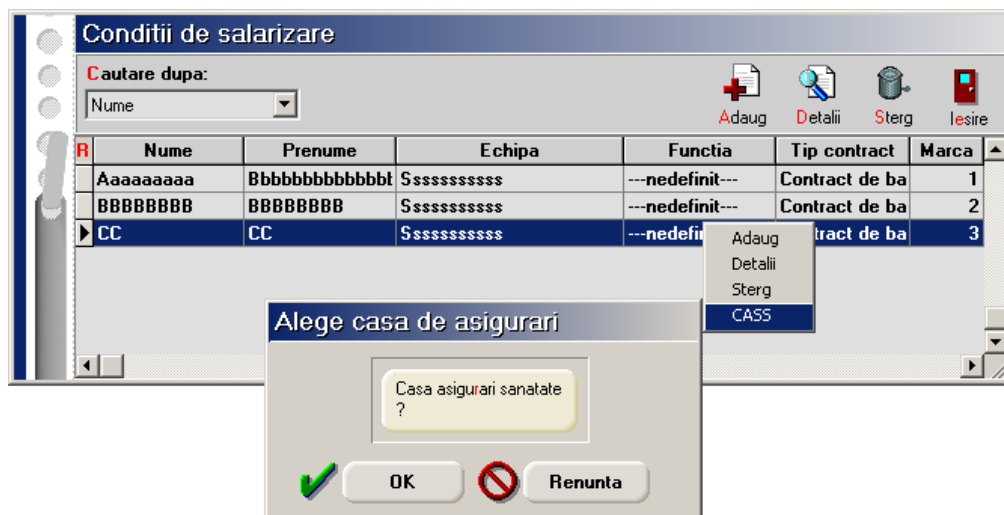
Conditii de salarizare

Cautare dupa:

Nume

Adaug Detalii Sterg Iesire

| R | Nume | Prenume | Echipa | Functia | Tip contract | Marca |
|---|---|---|---|---|---|---|
| | Aaaaaaaaa | Bbbbbbbbbbbbbt | Sssssssssss | ---nedefinit--- | Contract de ba | 1 |
| | BBBBBBBB | BBBBBBBB | Sssssssssss | ---nedefinit--- | Contract de ba | 2 |
| | CC | CC | Sssssssssss | ---nedefin | ntract de ba | 3 |

Adaug
Detalii
Sterg
CASS

Alege casa de asigurari

Casa asigurari sanatate ?

OK
Renunta